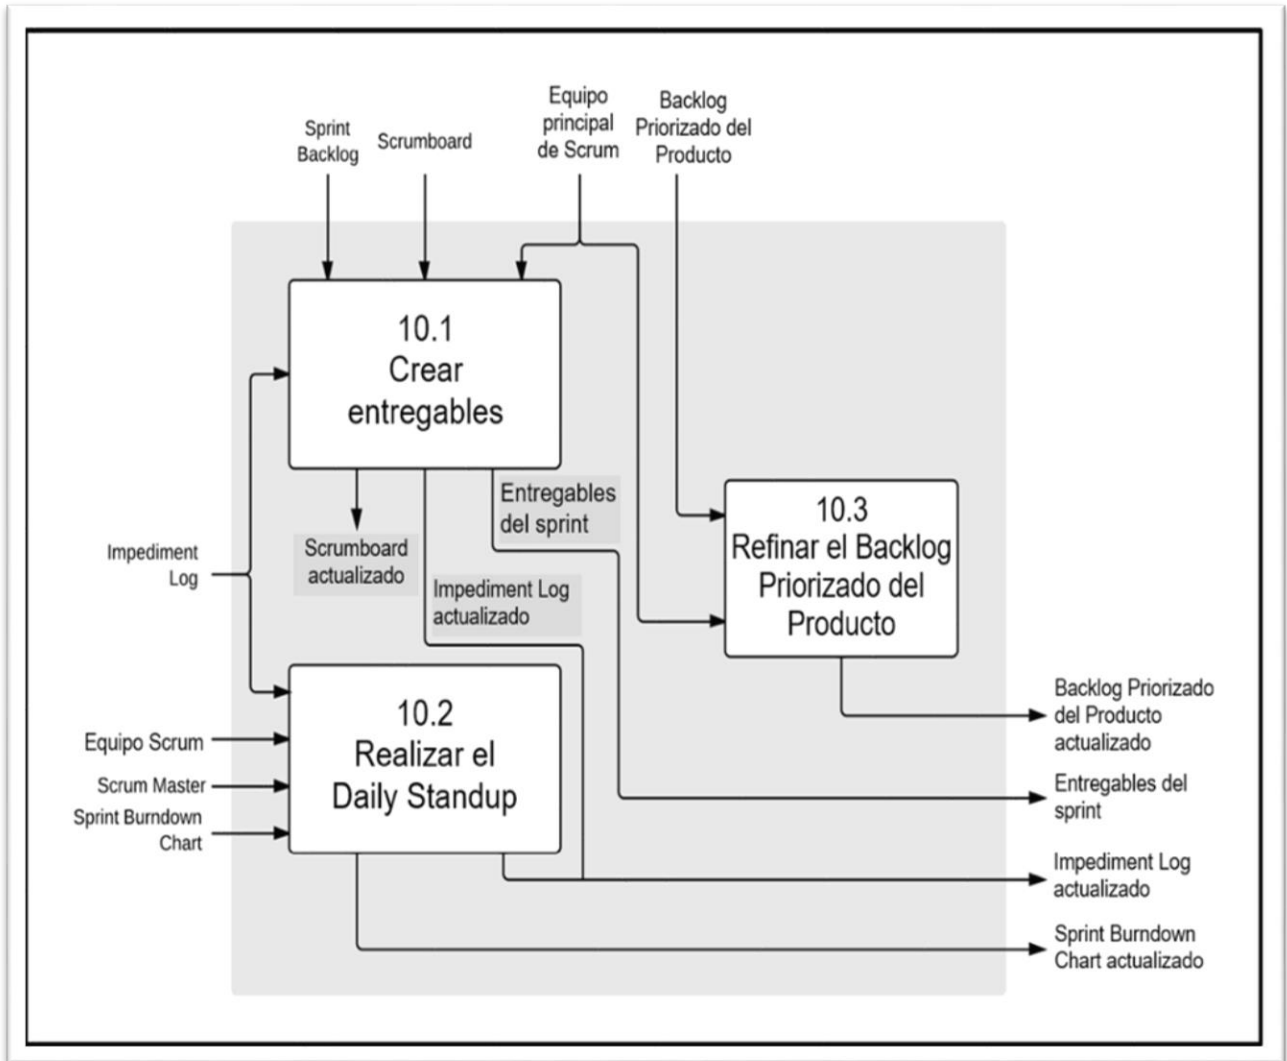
Sprint Backlog

Scrumboard

Equipo principal de Scrum

Backlog Priorizado del Producto

10.1
Crear entregables

Impediment Log

Scrumboard actualizado

Impediment Log actualizado

Entregables del sprint

10.3
Refinar el Backlog Priorizado del Producto

10.2
Realizar el Daily Standup

Equipo Scrum

Scrum Master

Sprint Burndown Chart

Backlog Priorizado del Producto actualizado

Entregables del sprint

Impediment Log actualizado

Sprint Burndown Chart actualizado